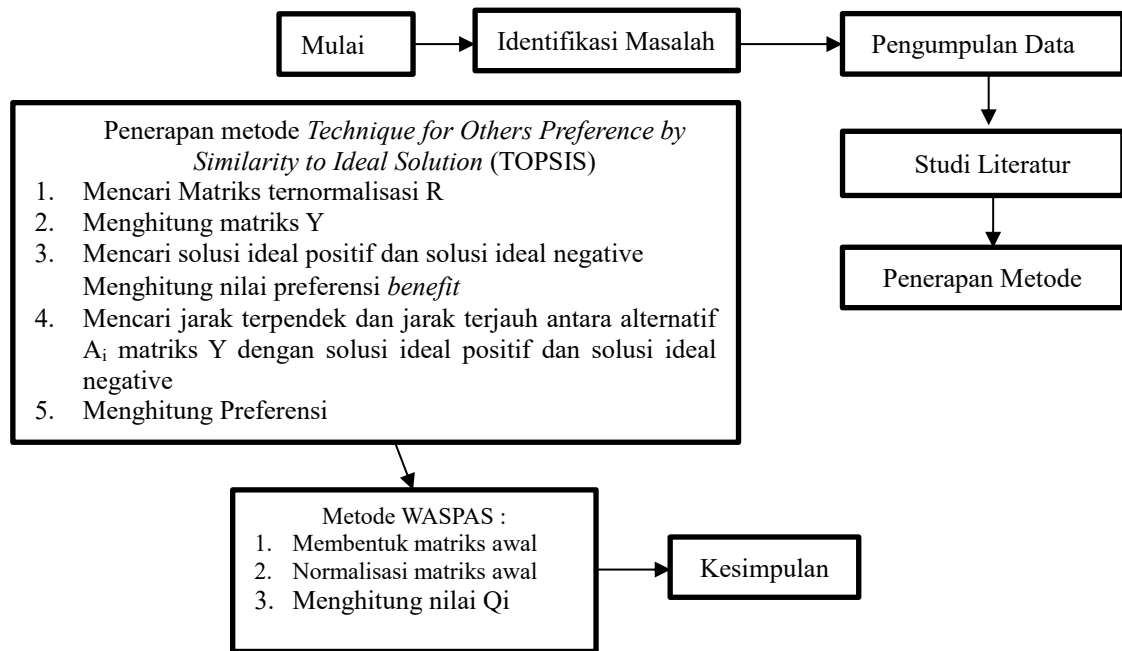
Mulai

Identifikasi Masalah

Pengumpulan Data

Studi Literatur

Penerapan Metode

Penerapan metode *Technique for Others Preference by Similarity to Ideal Solution* (TOPSIS)

1. Mencari Matriks ternormalisasi R
2. Menghitung matriks Y
3. Mencari solusi ideal positif dan solusi ideal negative
Menghitung nilai preferensi *benefit*
4. Mencari jarak terpendek dan jarak terjauh antara alternatif $A_i$ matriks Y dengan solusi ideal positif dan solusi ideal negative
5. Menghitung Preferensi

Metode WASPAS :

1. Membentuk matriks awal
2. Normalisasi matriks awal
3. Menghitung nilai Qi

Kesimpulan